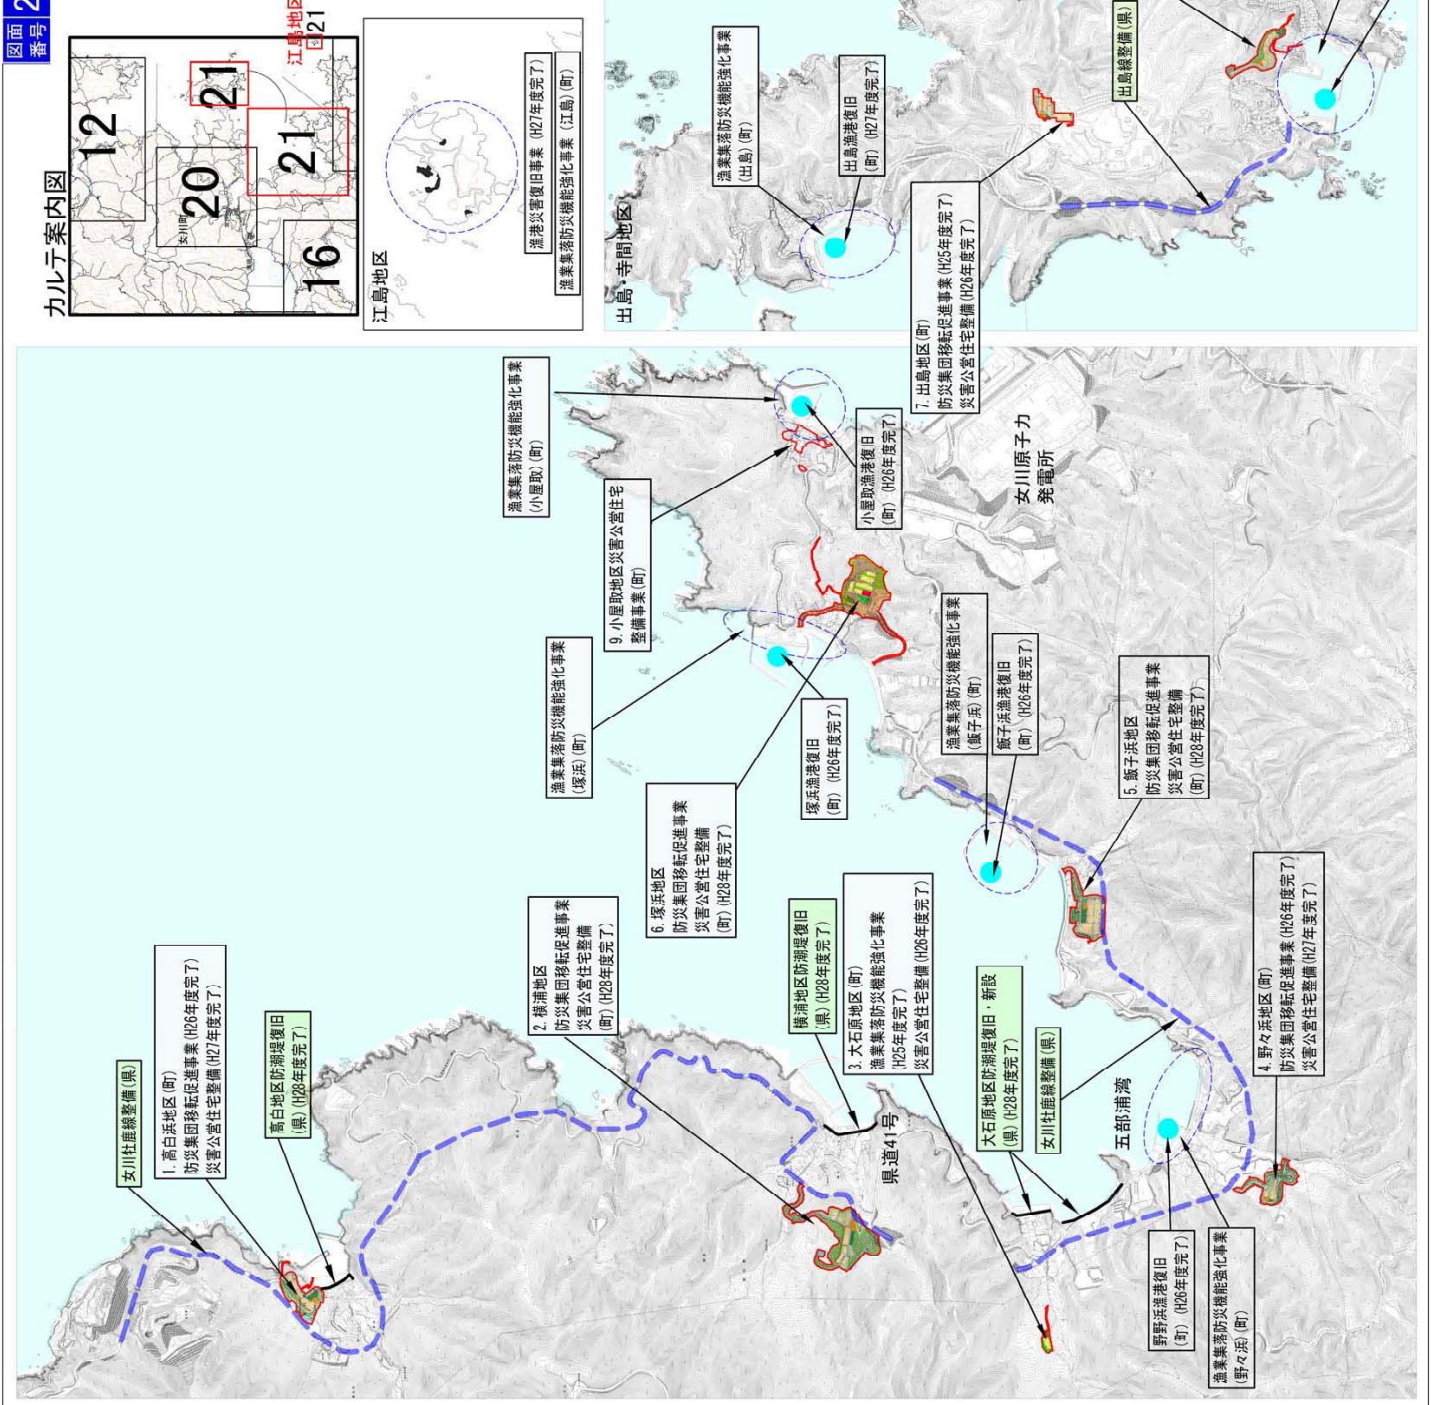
図面番号 2

カルテ案内図

12
20
21
21
16
女川町

江島地区 21

江島地区

漁港災害復旧事業（H27年度完了）
漁業集落防災機能強化事業（江島）(町)

出島・寺間地区

漁業集落防災機能強化事業（出島）(町)

出島漁港復旧（町）(H27年度完了)

7. 出島地区 (町)
防災集団移転促進事業 (H25年度完了)
災害公営住宅整備 (H26年度完了)

出島線整備 (県)

漁業集落防災機能強化事業（小屋取）(町)

9. 小屋取地区災害公営住宅整備事業 (町)

小屋取漁港復旧（町）(H26年度完了)

女川原子力発電所

漁業集落防災機能強化事業（塚浜）(町)

塚浜漁港復旧（町）(H26年度完了)

6. 塚浜地区
防災集団移転促進事業
災害公営住宅整備
(町) (H28年度完了)

漁業集落防災機能強化事業（飯子浜）(町)

飯子浜漁港復旧（町）(H26年度完了)

5. 飯子浜地区
防災集団移転促進事業
災害公営住宅整備
(町) (H28年度完了)

女川牡鹿線整備 (県)

1. 高白浜地区 (町)
防災集団移転促進事業 (H26年度完了)
災害公営住宅整備 (H27年度完了)

高白地区防潮堤復旧（県）(H28年度完了)

2. 横浦地区
防災集団移転促進事業
災害公営住宅整備
(町) (H28年度完了)

横浦地区防潮堤復旧（県）(H28年度完了)

3. 大石原地区 (町)
漁業集落防災機能強化事業 (H25年度完了)
災害公営住宅整備 (H26年度完了)

県道41号

大石原地区防潮堤復旧・新設（県）(H28年度完了)

女川牡鹿線整備 (県)

五部浦湾

4. 野々浜地区 (町)
防災集団移転促進事業 (H26年度完了)
災害公営住宅整備 (H27年度完了)

野野浜漁港復旧（町）(H26年度完了)

漁業集落防災機能強化事業（野々浜）(町)